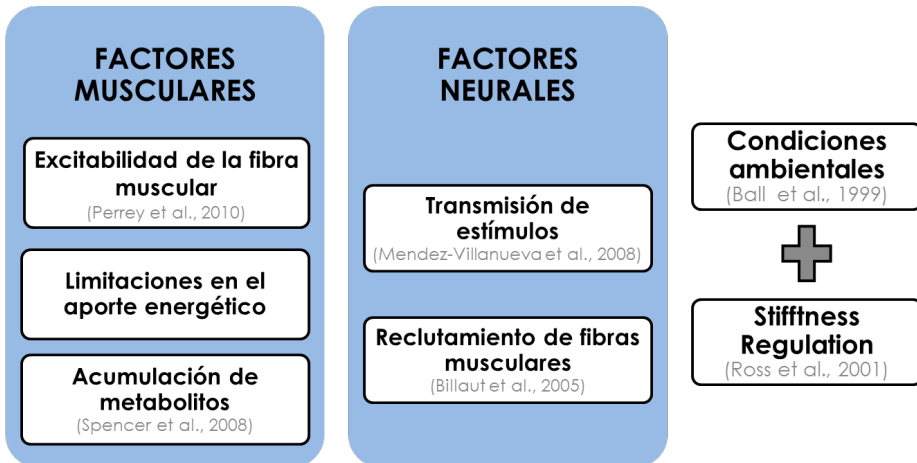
FACTORES MUSCULARES

Excitabilidad de la fibra muscular
(Perrey et al., 2010)

Limitaciones en el aporte energético

Acumulación de metabolitos
(Spencer et al., 2008)

FACTORES NEURALES

Transmisión de estímulos
(Mendez-Villanueva et al., 2008)

Reclutamiento de fibras musculares
(Billaut et al., 2005)

Condiciones ambientales
(Ball et al., 1999)

Stifftness Regulation
(Ross et al., 2001)